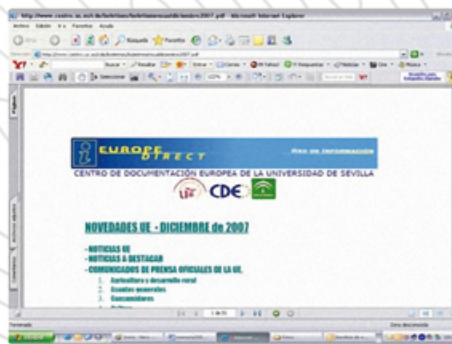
EUROPE DIRECT

PIso DE INFORMACIÓN

CENTRO DE DOCUMENTACIÓN EUROPEA DE LA UNIVERSIDAD DE SEVILLA

CDE

NOVEDADES UE - DICIEMBRE de 2007

-NOTICIAS UE
-NOTICIAS A DESTACAR
-COMUNICADOS DE PRENSA OFICIALES DE LA UE.
1. Agricultura y desarrollo rural
2. Asuntos generales
3. Consumidores
4. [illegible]